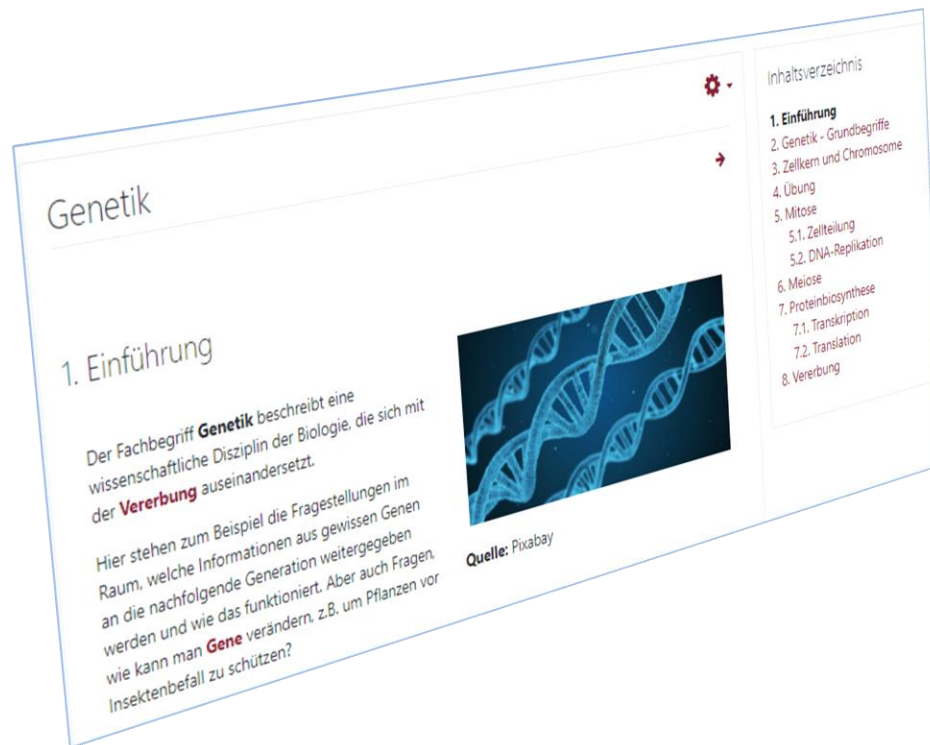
Genetik

1. Einführung

Der Fachbegriff **Genetik** beschreibt eine wissenschaftliche Disziplin der Biologie, die sich mit der **Vererbung** auseinandersetzt.

Hier stehen zum Beispiel die Fragestellungen im Raum, welche Informationen aus gewissen Genen an die nachfolgende Generation weitergegeben werden und wie das funktioniert. Aber auch Fragen, wie kann man **Gene** verändern, z.B. um Pflanzen vor Insektenbefall zu schützen?

**Quelle:** Pixabay

Inhaltsverzeichnis

1. Einführung
2. Genetik - Grundbegriffe
3. Zellkern und Chromosome
4. Übung
5. Mitose
5.1. Zellteilung
5.2. DNA-Replikation
6. Meiose
7. Proteinbiosynthese
7.1. Transkription
7.2. Translation
8. Vererbung